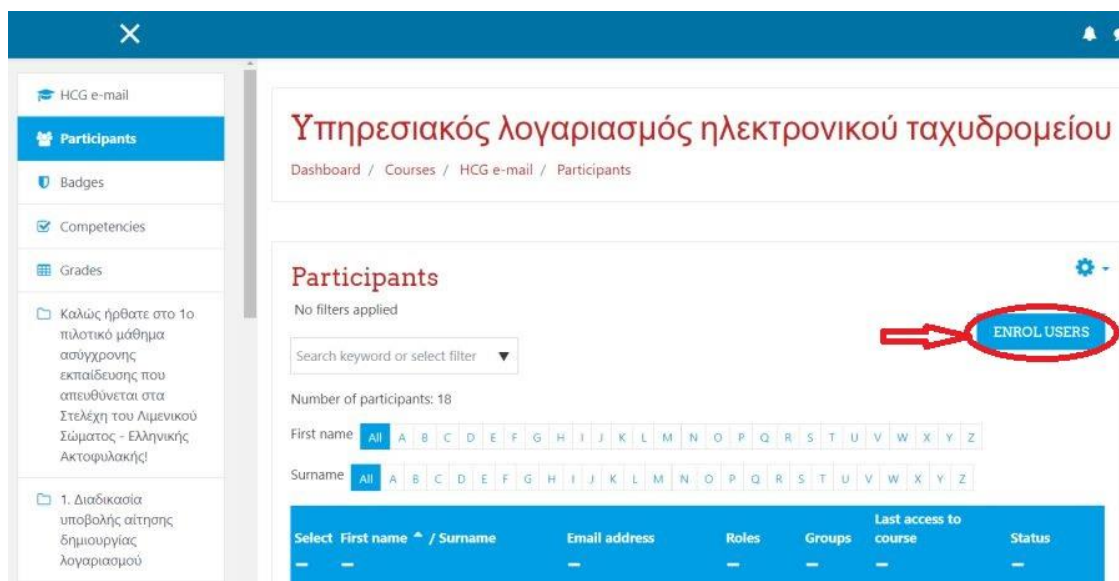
×

HCG e-mail

Participants

Badges

Competencies

Grades

Καλώς ήρθατε στο 1ο πιλοτικό μάθημα ασύγχρονης εκπαίδευσης που απευθύνεται στα Στελέχη του Λιμενικού Σώματος - Ελληνικής Ακτοφυλακής!

1. Διαδικασία υποβολής αίτησης δημιουργίας λογαριασμού

Υπηρεσιακός λογαριασμός ηλεκτρονικού ταχυδρομείου

Dashboard / Courses / HCG e-mail / Participants

Participants

No filters applied

ENROL USERS

Search keyword or select filter

Number of participants: 18

First name All A B C D E F G H I J K L M N O P Q R S T U V W X Y Z

Surname All A B C D E F G H I J K L M N O P Q R S T U V W X Y Z

| Select | First name / Surname | Email address | Roles | Groups | Last access to course | Status |
|---|---|---|---|---|---|---|
| – | – | – | – | – | – | – |